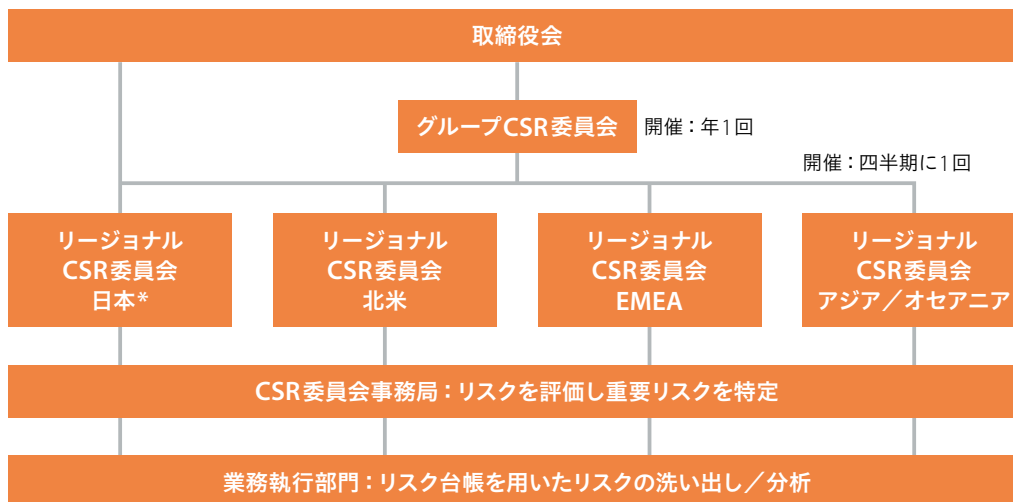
取締役会

グループCSR委員会

開催：年1回

開催：四半期に1回

リージョナル CSR委員会 日本*

リージョナル CSR委員会 北米

リージョナル CSR委員会 EMEA

リージョナル CSR委員会 アジア／オセアニア

CSR委員会事務局：リスクを評価し重要リスクを特定

業務執行部門：リスク台帳を用いたリスクの洗い出し／分析